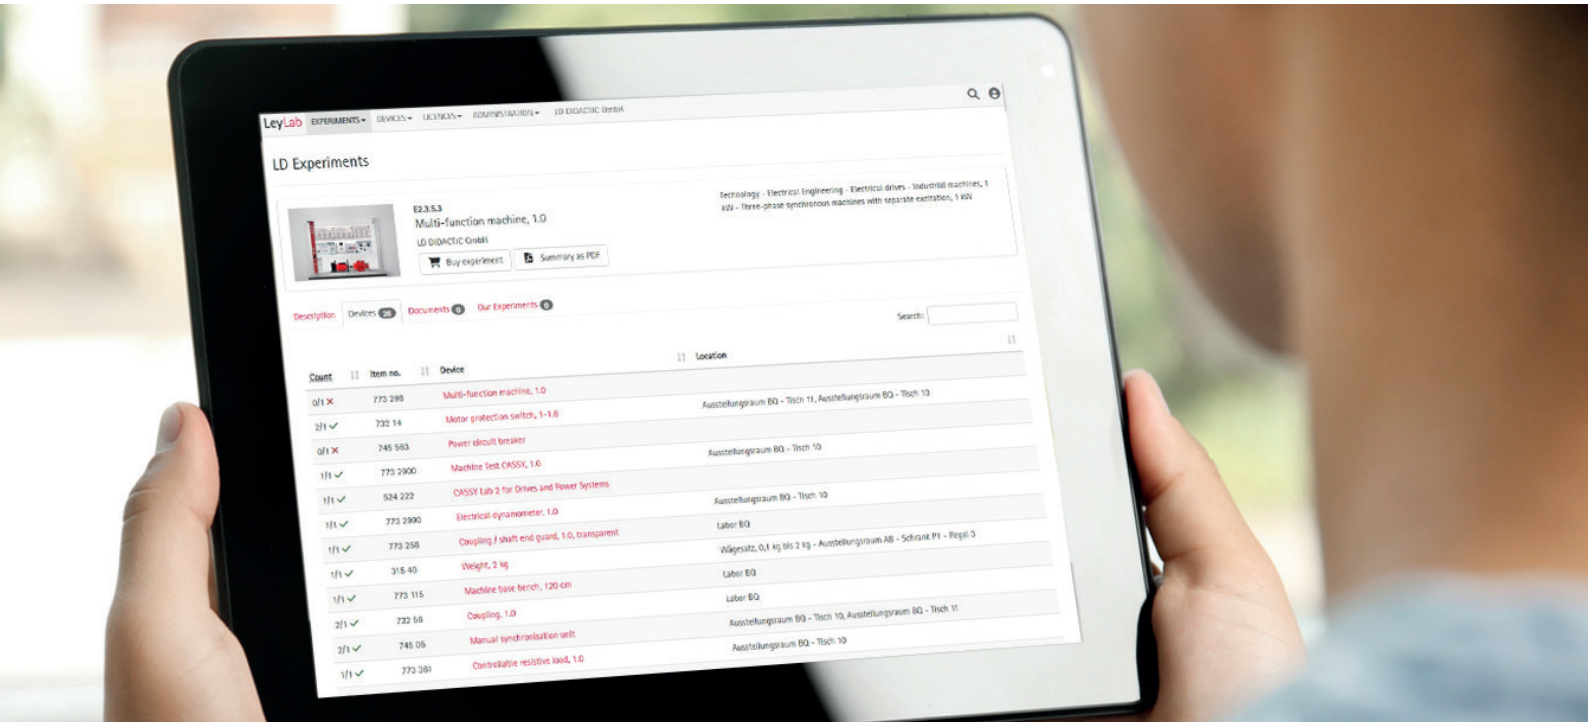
LeyLab EXPERIMENTS DEVICES LICENCES ADMINISTRATION LD DIDACTIC GmbH

LD Experiments

E2.3.5.3
Multi-function machine, 1.0
LD DIDACTIC GmbH
Buy experiment Summary as PDF

Technology - Electrical Engineering - Electrical drives - Industrial machines, 1 kW - Three-phase synchronous machines with separate excitation, 1 kW

Description Devices 26 Documents 0 Our Experiments 0

Search:

| Count | Item no. | Device | Location |
|---|---|---|---|
| 0/1 ✗ | 773 298 | Multi-function machine, 1.0 | |
| 2/1 ✓ | 732 14 | Motor protection switch, 1-1.6 | Ausstellungsraum BQ - Tisch 11, Ausstellungsraum BQ - Tisch 13 |
| 0/1 ✗ | 745 563 | Power circuit breaker | |
| 1/1 ✓ | 773 2900 | Machine Test CASSY, 1.0 | Ausstellungsraum BQ - Tisch 10 |
| 1/1 ✓ | 524 222 | CASSY Lab 2 for Drives and Power Systems | |
| 1/1 ✓ | 773 2990 | Electrical dynamometer, 1.0 | Ausstellungsraum BQ - Tisch 10 |
| 1/1 ✓ | 773 258 | Coupling / shaft end guard, 1.0, transparent | Labor BQ |
| 1/1 ✓ | 315 40 | Weight, 2 kg | Wägesatz, 0,1 kg bis 2 kg - Ausstellungsraum AB - Schrank P1 - Regal 3 |
| 1/1 ✓ | 773 115 | Machine base bench, 120 cm | Labor BQ |
| 2/1 ✓ | 732 56 | Coupling, 1.0 | Labor BQ |
| 2/1 ✓ | 745 05 | Manual synchronisation unit | Ausstellungsraum BQ - Tisch 10, Ausstellungsraum BQ - Tisch 11 |
| 1/1 ✓ | 773 381 | Controllable resistive load, 1.0 | Ausstellungsraum BQ - Tisch 10 |